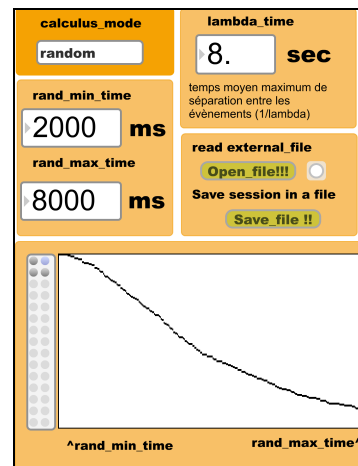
calculus_mode

random

lambda_time

8. sec

temps moyen maximum de séparation entre les évènements (1/lambda)

rand_min_time

2000 ms

rand_max_time

8000 ms

read external_file

Open_file!!!

Save session in a file

Save_file !!

^rand_min_time

rand_max_time^